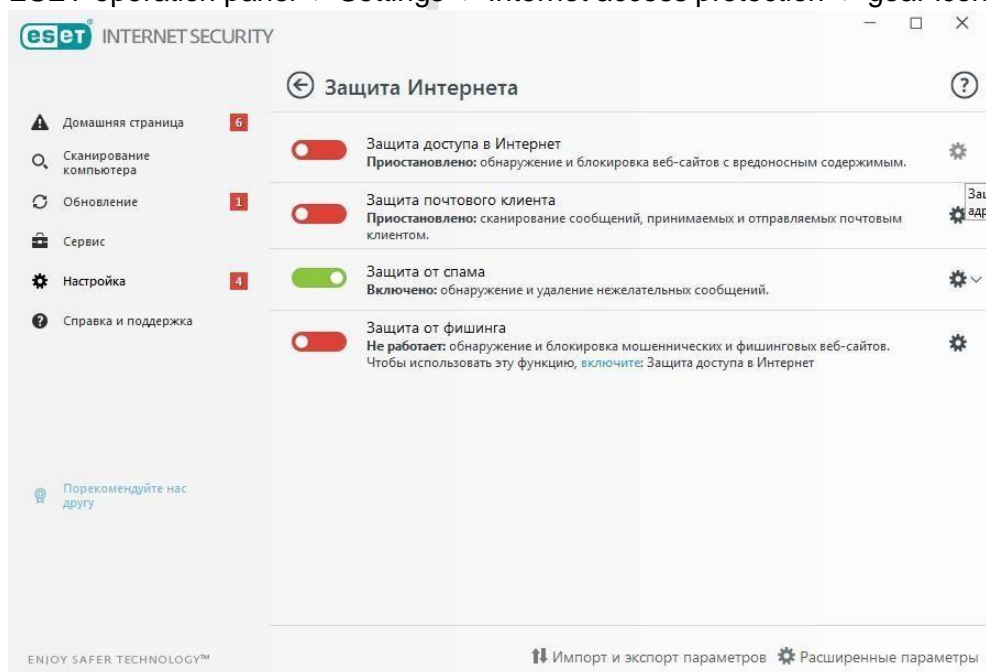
ESET operation panel → Settings → Internet access protection → gear icon

ESET INTERNET SECURITY

Защита Интернета

Домашняя страница 6
Сканирование компьютера
Обновление 1
Сервис
Настройка 4
Справка и поддержка

Защита доступа в Интернет
**Приостановлено:** обнаружение и блокировка веб-сайтов с вредоносным содержимым.

Защита почтового клиента
**Приостановлено:** сканирование сообщений, принимаемых и отправляемых почтовым клиентом.

Защита от спама
**Включено:** обнаружение и удаление нежелательных сообщений.

Защита от фишинга
**Не работает:** обнаружение и блокировка мошеннических и фишинговых веб-сайтов. Чтобы использовать эту функцию, включите: Защита доступа в Интернет

Зац
адр

Порекомендуйте нас другу

ENJOY SAFER TECHNOLOGY™

Импорт и экспорт параметров
Расширенные параметры